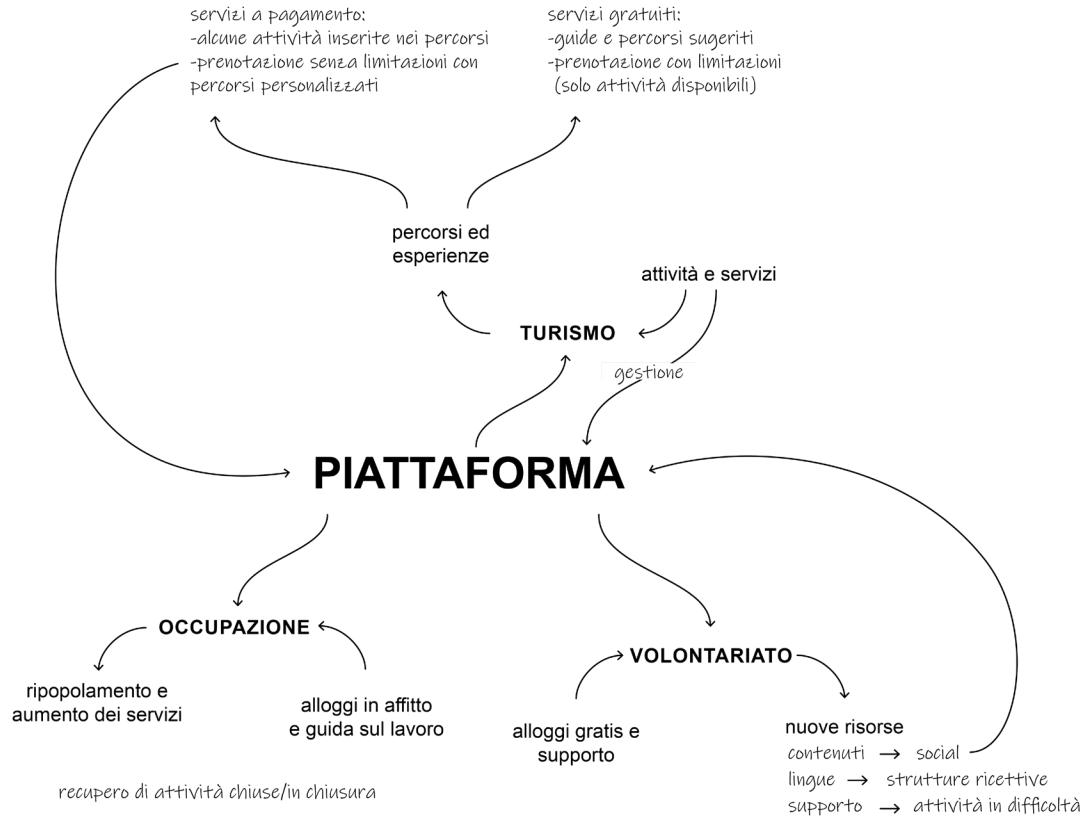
servizi a pagamento:
-alcune attività inserite nei percorsi
-prenotazione senza limitazioni con percorsi personalizzati

servizi gratuiti:
-guide e percorsi sugeriti
-prenotazione con limitazioni (solo attività disponibili)

percorsi ed esperienze

attività e servizi

TURISMO

gestione

PIATTAFORMA

OCCUPAZIONE

ripopolamento e aumento dei servizi

alloggi in affitto e guida sul lavoro

VOLONTARIATO

alloggi gratis e supporto

nuove risorse
contenuti → social
lingue → strutture ricettive
supporto → attività in difficoltà

recupero di attività chiuse/in chiusura